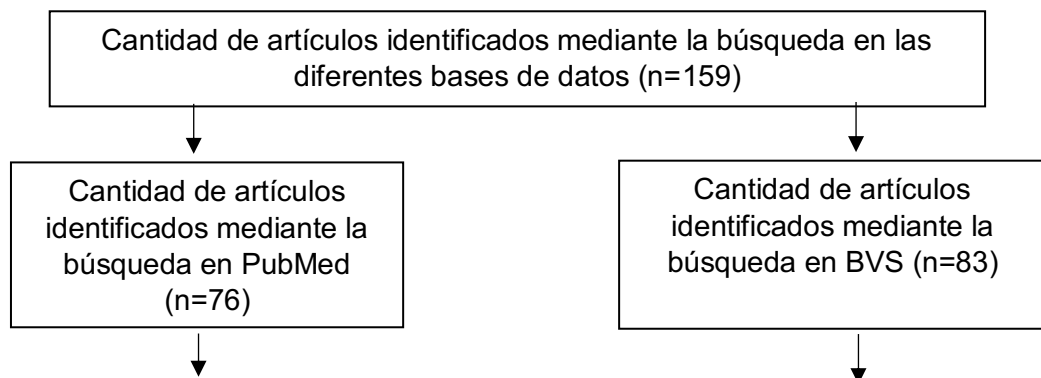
Cantidad de artículos identificados mediante la búsqueda en las diferentes bases de datos (n=159)

Cantidad de artículos identificados mediante la búsqueda en PubMed (n=76)

Cantidad de artículos identificados mediante la búsqueda en BVS (n=83)